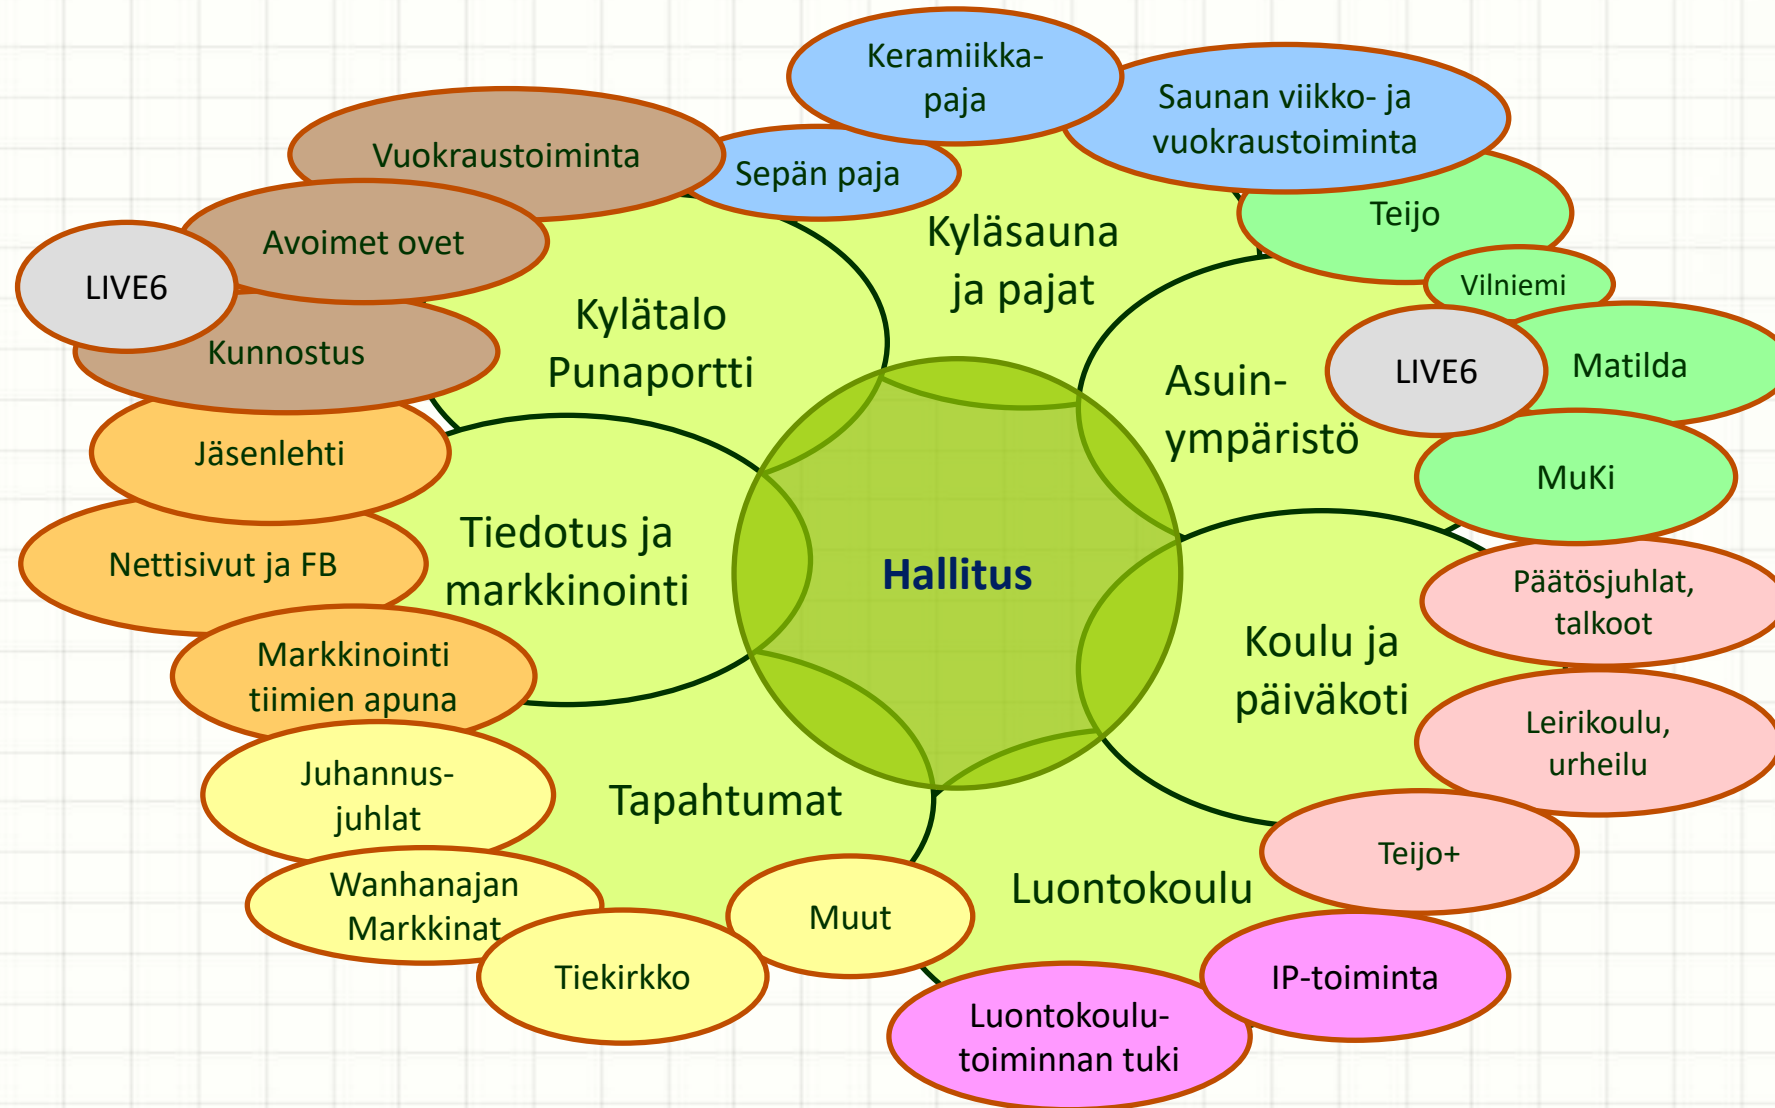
Hallitus

Kylätalo Punaportti

Vuokraustoiminta

Avoimet ovet

LIVE6

Kunnostus

Kyläsauna ja pajat

Keramiikkapaja

Saunan viikko- ja vuokraustoiminta

Sepän paja

Asuinympäristö

Teijo

Vilniemi

LIVE6

Matilda

MuKi

Koulu ja päiväkoti

Päätösjuhlat, talkoot

Leirikoulu, urheilu

Teijo+

Luontokoulu

IP-toiminta

Luontokoulutoiminnan tuki

Tapahtumat

Juhannusjuhlat

Wanhanajan Markkinat

Tiekirkko

Muut

Tiedotus ja markkinointi

Jäsenlehti

Nettisivut ja FB

Markkinointi tiimien apuna